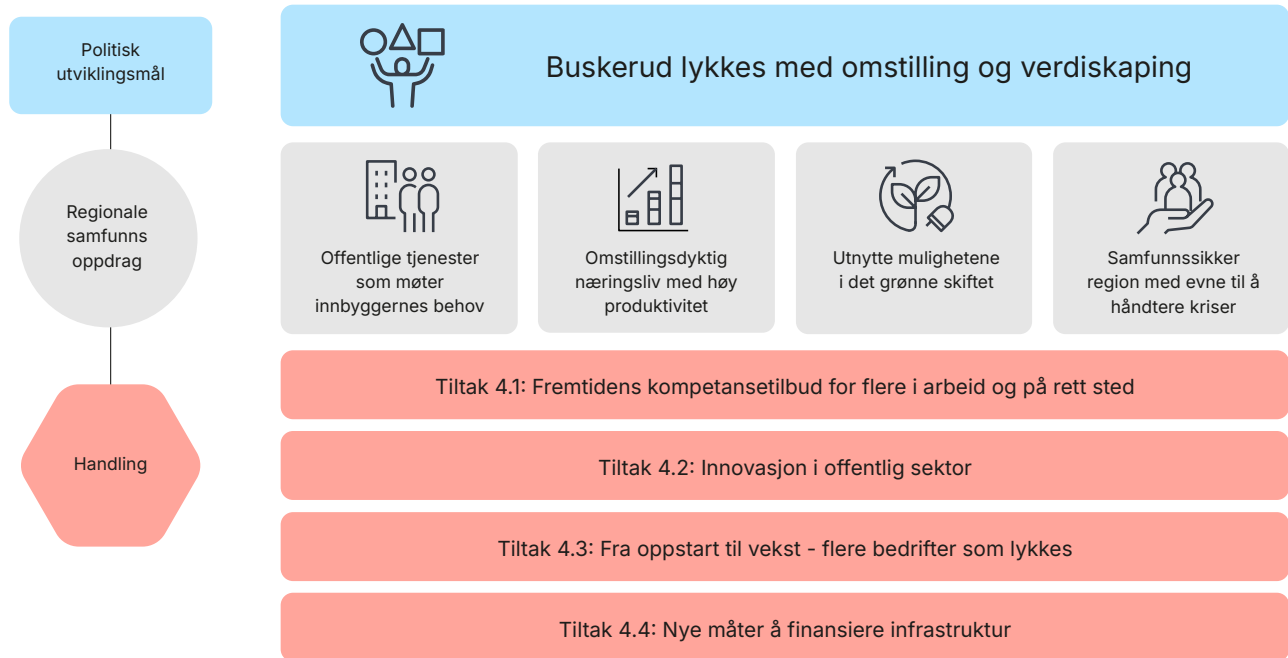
Politisk utviklingsmål

Buskerud lykkes med omstilling og verdiskaping

Regionale samfunns oppdrag

Offentlige tjenester som møter innbyggernes behov

Omstillingsdyktig næringsliv med høy produktivitet

Utnytte mulighetene i det grønne skiftet

Samfunnssikker region med evne til å håndtere kriser

Handling

Tiltak 4.1: Fremtidens kompetansetilbud for flere i arbeid og på rett sted

Tiltak 4.2: Innovasjon i offentlig sektor

Tiltak 4.3: Fra oppstart til vekst - flere bedrifter som lykkes

Tiltak 4.4: Nye måter å finansiere infrastruktur